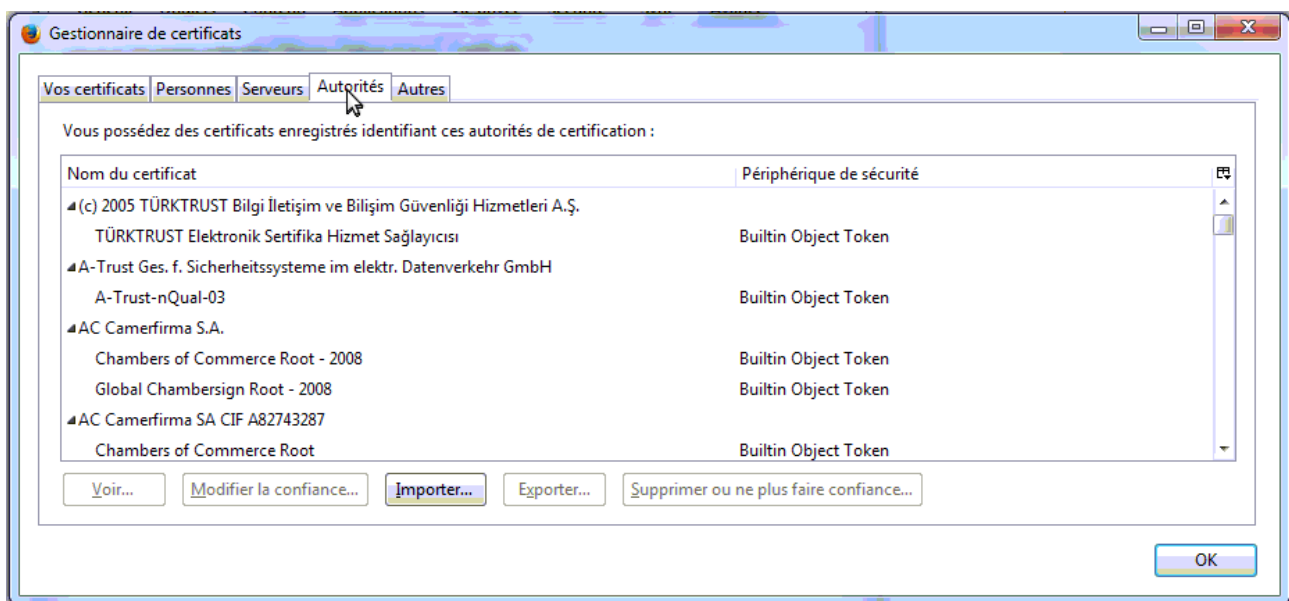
Gestionnaire de certificats

Vos certificats | Personnes | Serveurs | Autorités | Autres

Vous possédez des certificats enregistrés identifiant ces autorités de certification :

| Nom du certificat | Périphérique de sécurité |
|---|---|
| (c) 2005 TÜRKTRUST Bilgi İletişim ve Bilişim Güvenliği Hizmetleri A.Ş. | |
| TÜRKTRUST Elektronik Sertifika Hizmet Sağlayıcısı | Builtin Object Token |
| A-Trust Ges. f. Sicherheitssysteme im elektr. Datenverkehr GmbH | |
| A-Trust-nQual-03 | Builtin Object Token |
| AC Camerfirma S.A. | |
| Chambers of Commerce Root - 2008 | Builtin Object Token |
| Global Chambersign Root - 2008 | Builtin Object Token |
| AC Camerfirma SA CIF A82743287 | |
| Chambers of Commerce Root | Builtin Object Token |

Voir... | Modifier la confiance... | Importer... | Exporter... | Supprimer ou ne plus faire confiance...

OK